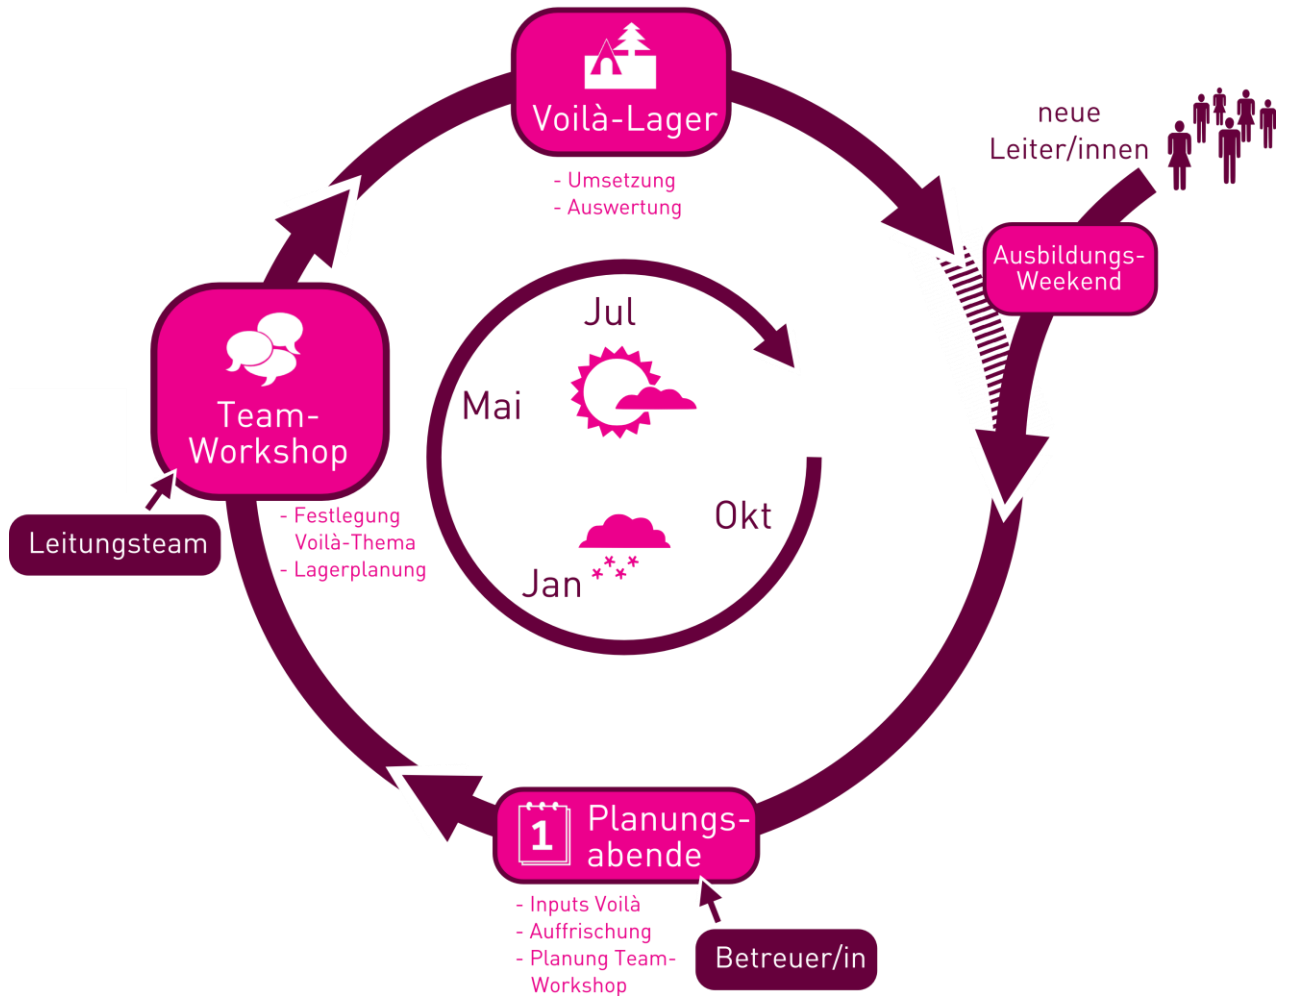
Voilà-Lager

- Umsetzung
- Auswertung

neue Leiter/innen

Ausbildungs-Weekend

Jul

Mai

Okt

Jan

Team-Workshop

- Festlegung Voilà-Thema
- Lagerplanung

Leitungsteam

1

Planungs-abende

- Inputs Voilà
- Auffrischung
- Planung Team-Workshop

Betreuer/in